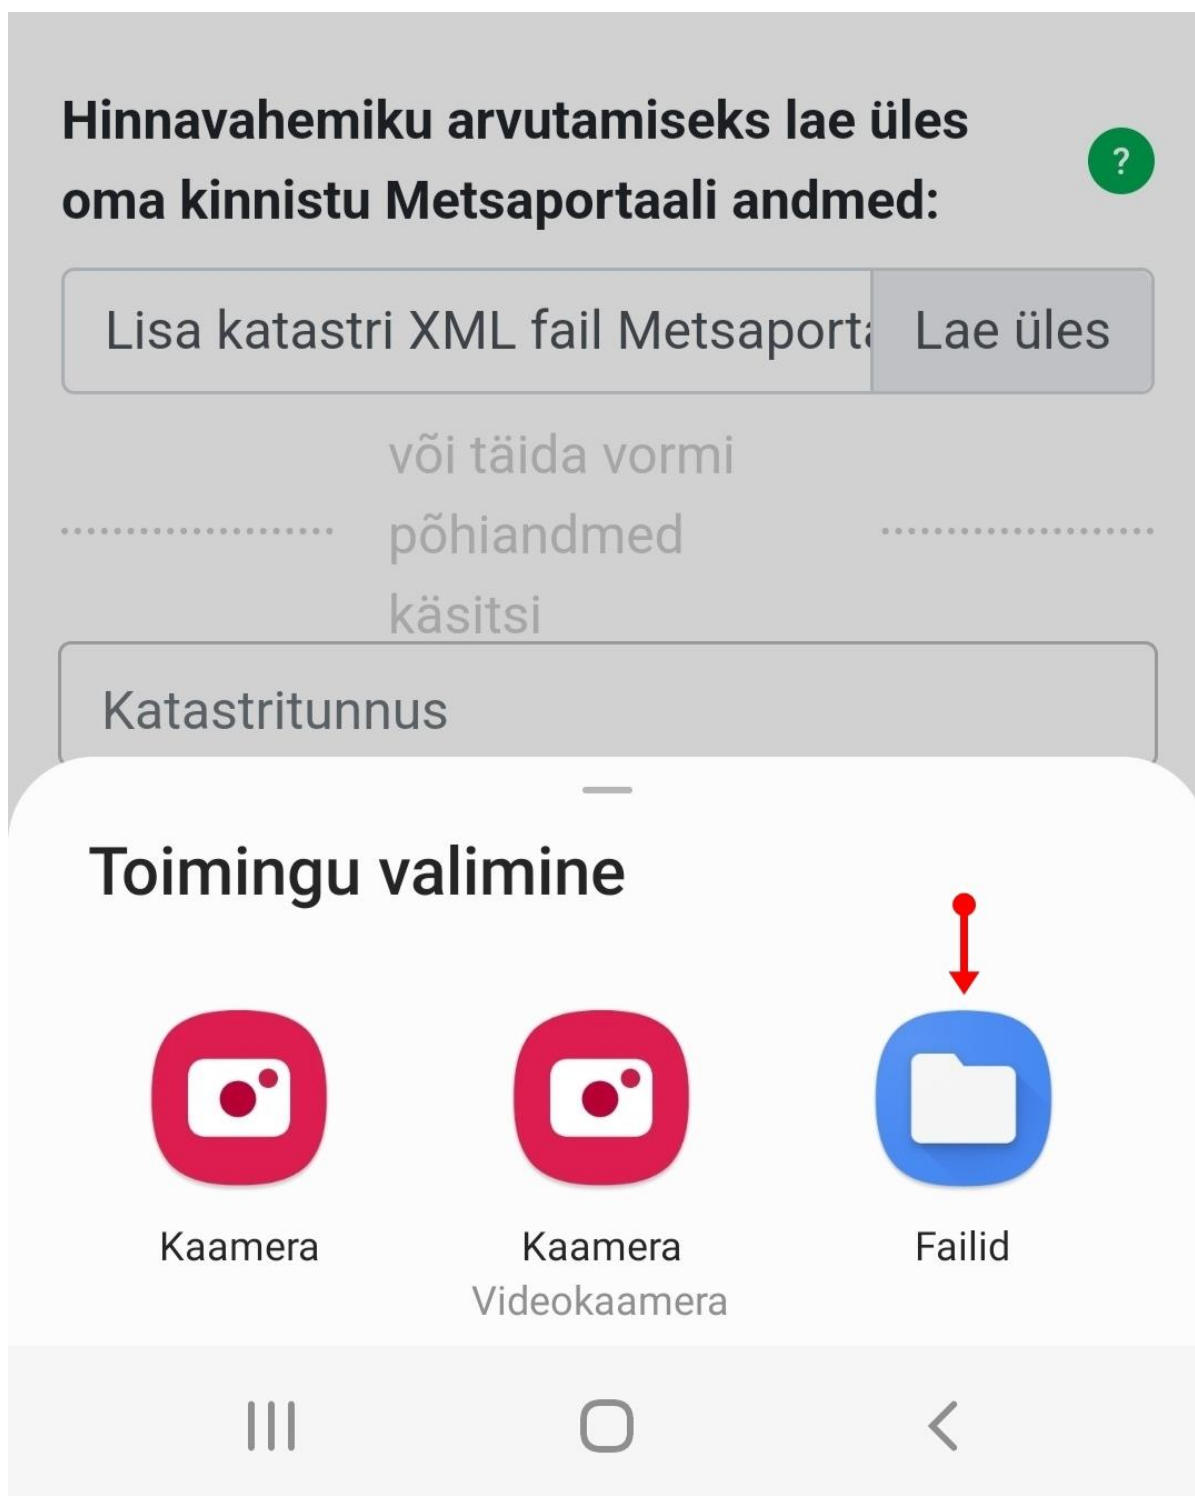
Hinnavahemiku arvutamiseks lae üles oma kinnistu Metsaportaali andmed:

?

Lisa katastri XML fail Metsaport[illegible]

Lae üles

või täida vormi põhiandmed käsitsi

Katastritunnus

Toimingu valimine

Kaamera

Kaamera
Videokaamera

Failid